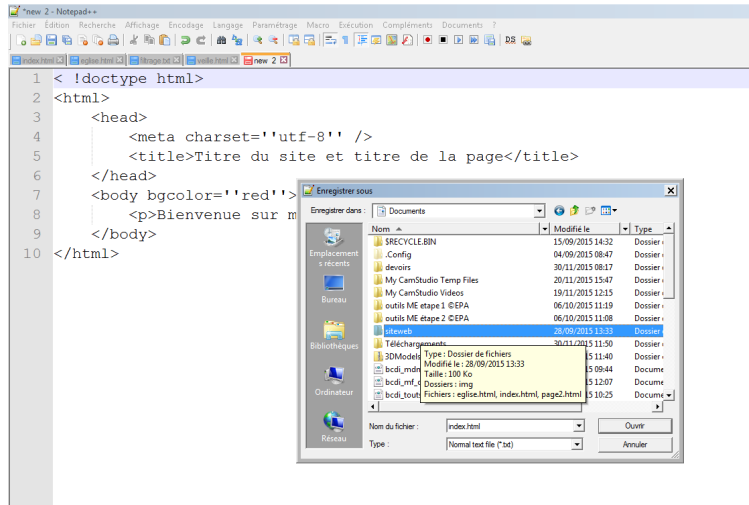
*new 2 - Notepad++

Fichier Édition Recherche Affichage Encodage Langage Paramétrage Macro Exécution Compléments Documents ?

index.html eglise.html titrage.txt veille.html new 2

1 < !doctype html>
2 <html>
3 <head>
4 <meta charset=''utf-8'' />
5 <title>Titre du site et titre de la page</title>
6 </head>
7 <body bgcolor=''red''>
8 <p>Bienvenue sur m
9 </body>
10 </html>

Enregistrer sous

Enregistrer dans : Documents

Emplacements récents

Bureau

Bibliothèques

Ordinateur

Réseau

| Nom | Modifié le | Type |
|---|---|---|
| $RECYCLE.BIN | 15/09/2015 14:32 | Dossier |
| .Config | 04/09/2015 08:47 | Dossier |
| devoirs | 30/11/2015 08:17 | Dossier |
| My CamStudio Temp Files | 20/11/2015 15:47 | Dossier |
| My CamStudio Videos | 19/11/2015 12:15 | Dossier |
| outils ME etape 1 ©EPA | 06/10/2015 11:19 | Dossier |
| outils ME etape 2 ©EPA | 06/10/2015 11:08 | Dossier |
| siteweb | 28/09/2015 13:33 | Dossier |
| Téléchargements | 30/11/2015 11:50 | Dossier |
| 3DModels | 2015 11:40 | Dossier |
| bcdi_mdm | 2015 09:44 | Docume |
| bcdi_mf_ | 2015 12:07 | Docume |
| bcdi_touts | 2015 10:25 | Docume |

Type : Dossier de fichiers
Modifié le : 28/09/2015 13:33
Taille : 100 Ko
Dossiers : img
Fichiers : eglise.html, index.html, page2.html

Nom du fichier : index.html
Type : Normal text file (*.txt)

Ouvrir
Annuler